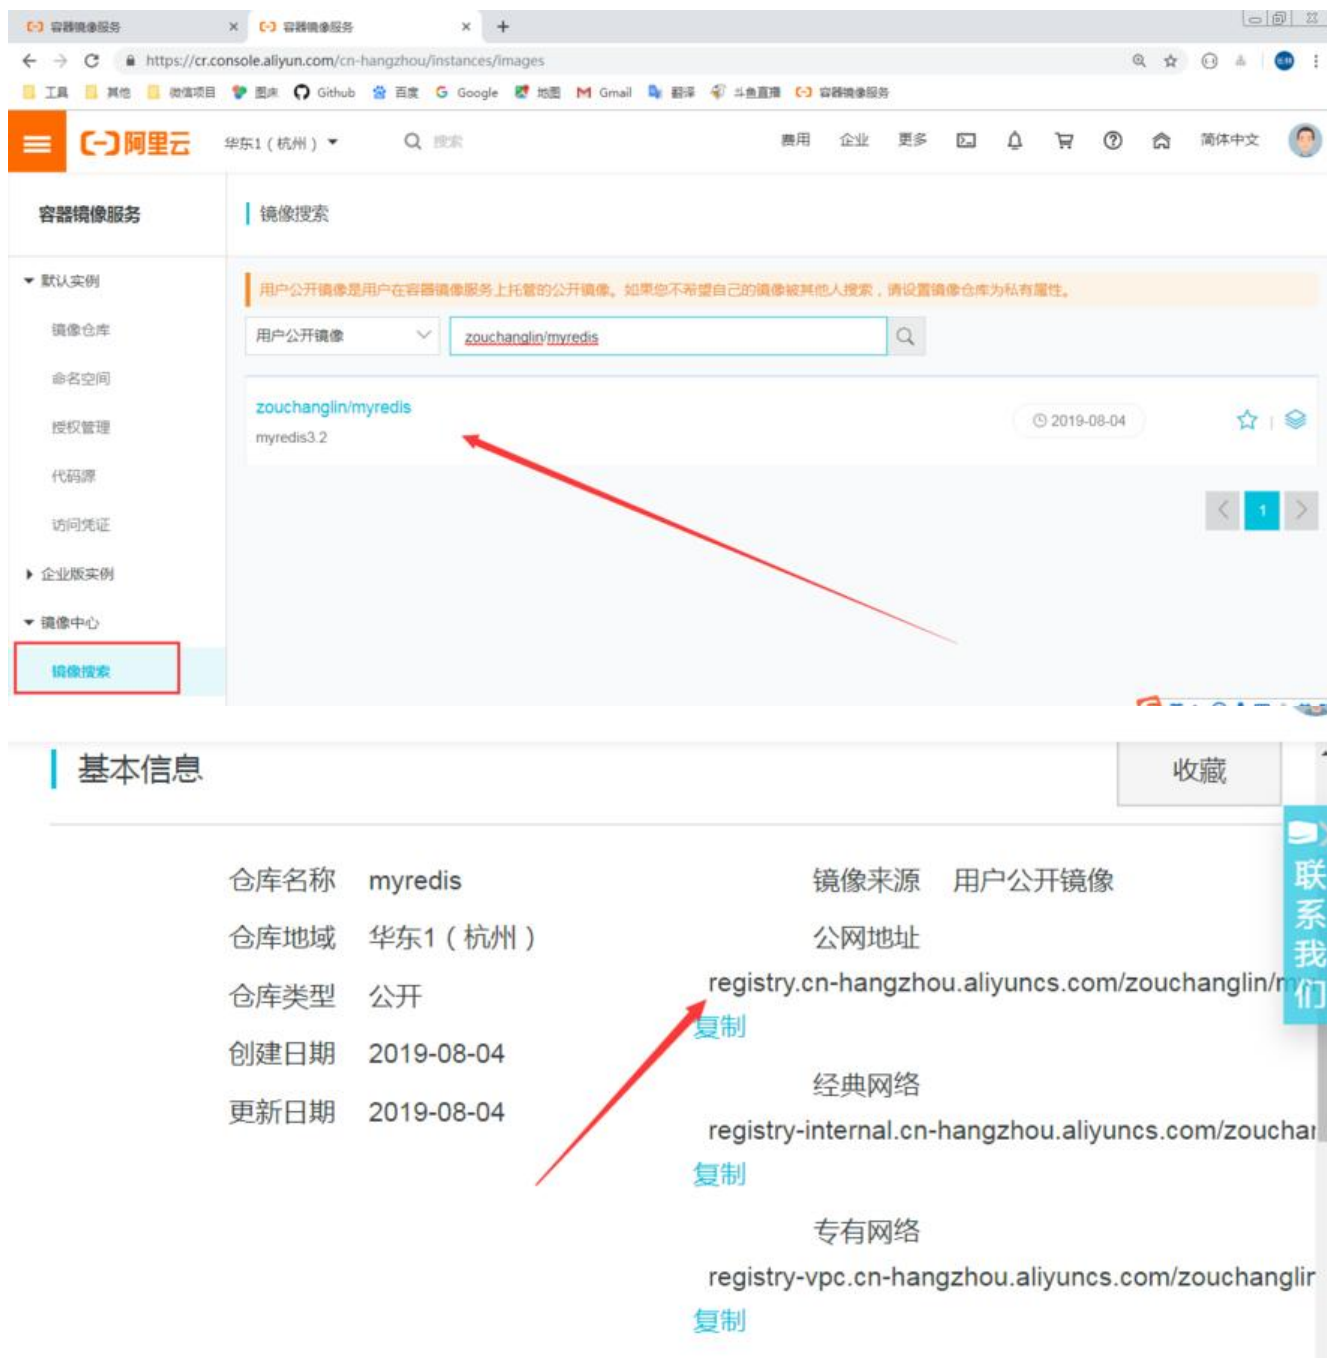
容器镜像服务 ×
容器镜像服务 ×
https://cr.console.aliyun.com/cn-hangzhou/instances/images
工具 其他 微信项目 图床 Github 百度 Google 地图 Gmail 翻译 斗鱼直播 容器镜像服务

阿里云 华东1（杭州） 搜索 费用 企业 更多 简体中文

容器镜像服务
镜像搜索

默认实例
镜像仓库
命名空间
授权管理
代码源
访问凭证
企业版实例
镜像中心
镜像搜索

用户公开镜像是用户在容器镜像服务上托管的公开镜像。如果您不希望自己的镜像被其他人搜索，请设置镜像仓库为私有属性。

用户公开镜像
zouchanglin/myredis

zouchanglin/myredis
myredis3.2
2019-08-04
1

基本信息
收藏

仓库名称 myredis
仓库地域 华东1（杭州）
仓库类型 公开
创建日期 2019-08-04
更新日期 2019-08-04

镜像来源 用户公开镜像
公网地址
registry.cn-hangzhou.aliyuncs.com/zouchanglin/m
复制
经典网络
registry-internal.cn-hangzhou.aliyuncs.com/zouchar
复制
专有网络
registry-vpc.cn-hangzhou.aliyuncs.com/zouchanglir
复制

联系我们